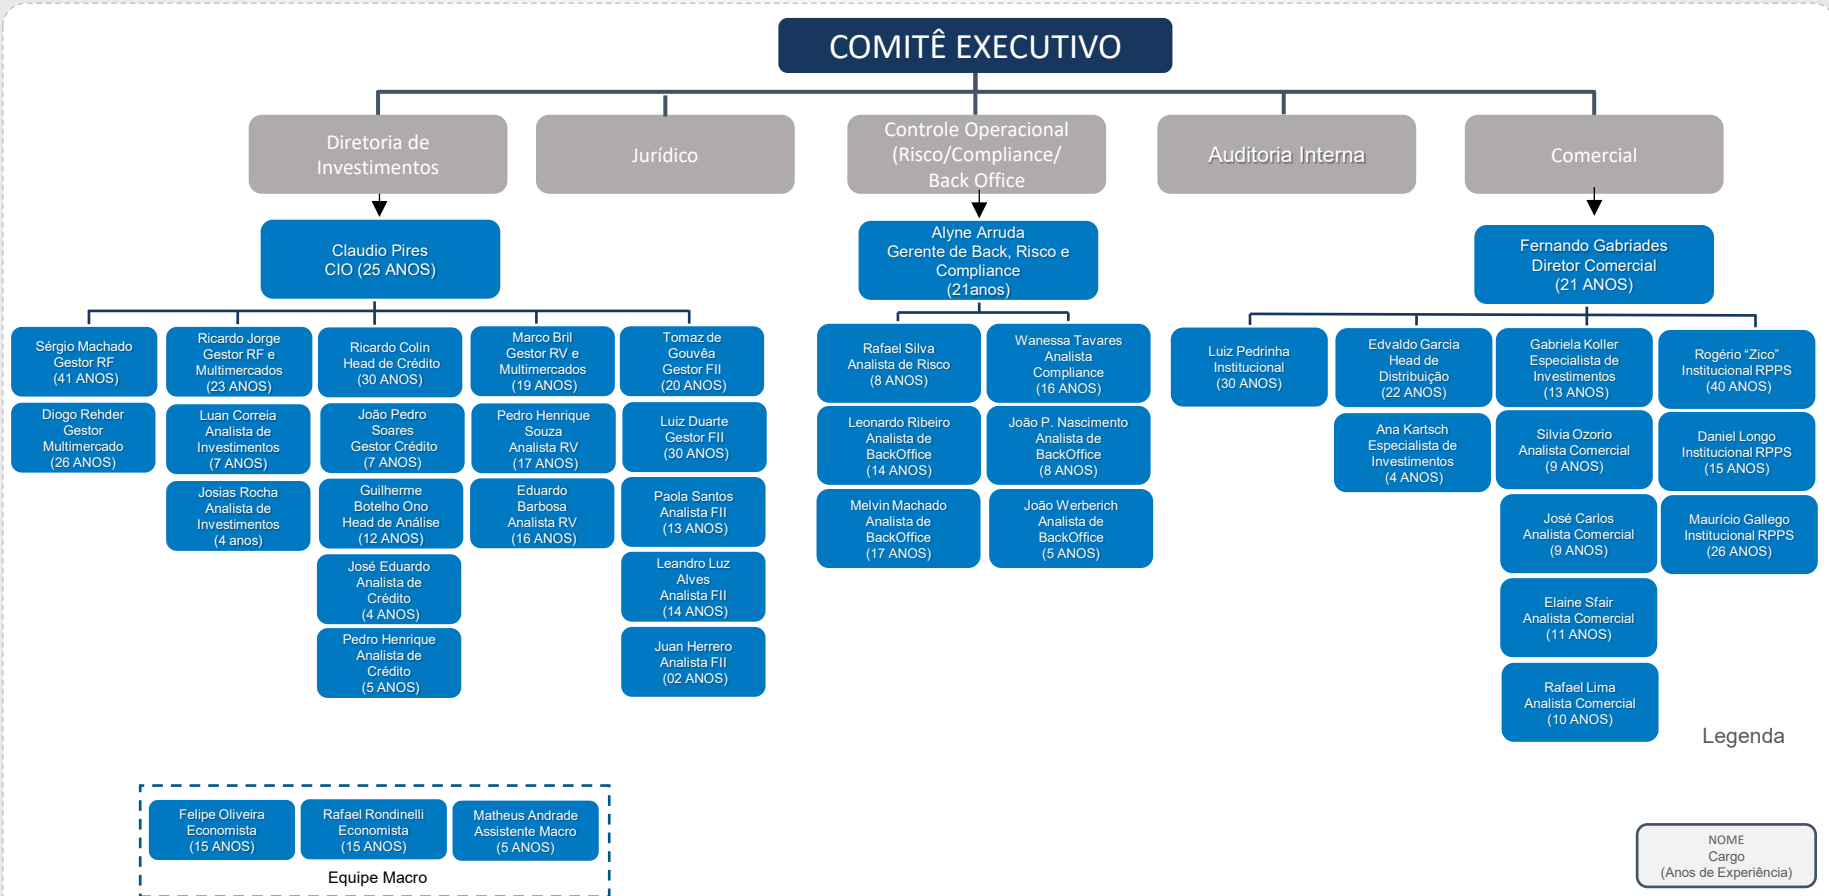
COMITÊ EXECUTIVO

Diretoria de Investimentos

Jurídico

Controle Operacional (Risco/Compliance/ Back Office

Auditoria Interna

Comercial

Claudio Pires
CIO (25 ANOS)

Sérgio Machado
Gestor RF
(41 ANOS)

Diogo Rehder
Gestor Multimercado
(26 ANOS)

Ricardo Jorge
Gestor RF e Multimercados
(23 ANOS)

Luan Correia
Analista de Investimentos
(7 ANOS)

Josias Rocha
Analista de Investimentos
(4 anos)

Ricardo Colin
Head de Crédito
(30 ANOS)

João Pedro Soares
Gestor Crédito
(7 ANOS)

Guilherme Botelho Ono
Head de Análise
(12 ANOS)

José Eduardo
Analista de Crédito
(4 ANOS)

Pedro Henrique
Analista de Crédito
(5 ANOS)

Marco Bril
Gestor RV e Multimercados
(19 ANOS)

Pedro Henrique Souza
Analista RV
(17 ANOS)

Eduardo Barbosa
Analista RV
(16 ANOS)

Tomaz de Gouvêa
Gestor FII
(20 ANOS)

Luiz Duarte
Gestor FII
(30 ANOS)

Paola Santos
Analista FII
(13 ANOS)

Leandro Luz Alves
Analista FII
(14 ANOS)

Juan Herrero
Analista FII
(02 ANOS)

Alyne Arruda
Gerente de Back, Risco e Compliance
(21anos)

Rafael Silva
Analista de Risco
(8 ANOS)

Wanessa Tavares
Analista Compliance
(16 ANOS)

Leonardo Ribeiro
Analista de BackOffice
(14 ANOS)

João P. Nascimento
Analista de BackOffice
(8 ANOS)

Melvin Machado
Analista de BackOffice
(17 ANOS)

João Werberich
Analista de BackOffice
(5 ANOS)

Fernando Gabriades
Diretor Comercial
(21 ANOS)

Luiz Pedrinha
Institucional
(30 ANOS)

Edvaldo Garcia
Head de Distribuição
(22 ANOS)

Ana Kartsch
Especialista de Investimentos
(4 ANOS)

Gabriela Koller
Especialista de Investimentos
(13 ANOS)

Silvia Ozorio
Analista Comercial
(9 ANOS)

José Carlos
Analista Comercial
(9 ANOS)

Elaine Sfair
Analista Comercial
(11 ANOS)

Rafael Lima
Analista Comercial
(10 ANOS)

Rogério "Zico"
Institucional RPPS
(40 ANOS)

Daniel Longo
Institucional RPPS
(15 ANOS)

Maurício Gallego
Institucional RPPS
(26 ANOS)

Legenda

Felipe Oliveira
Economista
(15 ANOS)

Rafael Rondinelli
Economista
(15 ANOS)

Matheus Andrade
Assistente Macro
(5 ANOS)

Equipe Macro

NOME
Cargo
(Anos de Experiência)